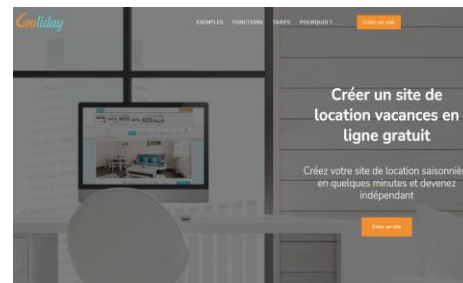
Goliday

EXEMPLES FONCTIONS TARIFS POURQUOI ? Créer un site

Créer un site de location vacances en ligne gratuit

Créez votre site de location saisonniè en quelques minutes et devenez indépendant

Créer un site